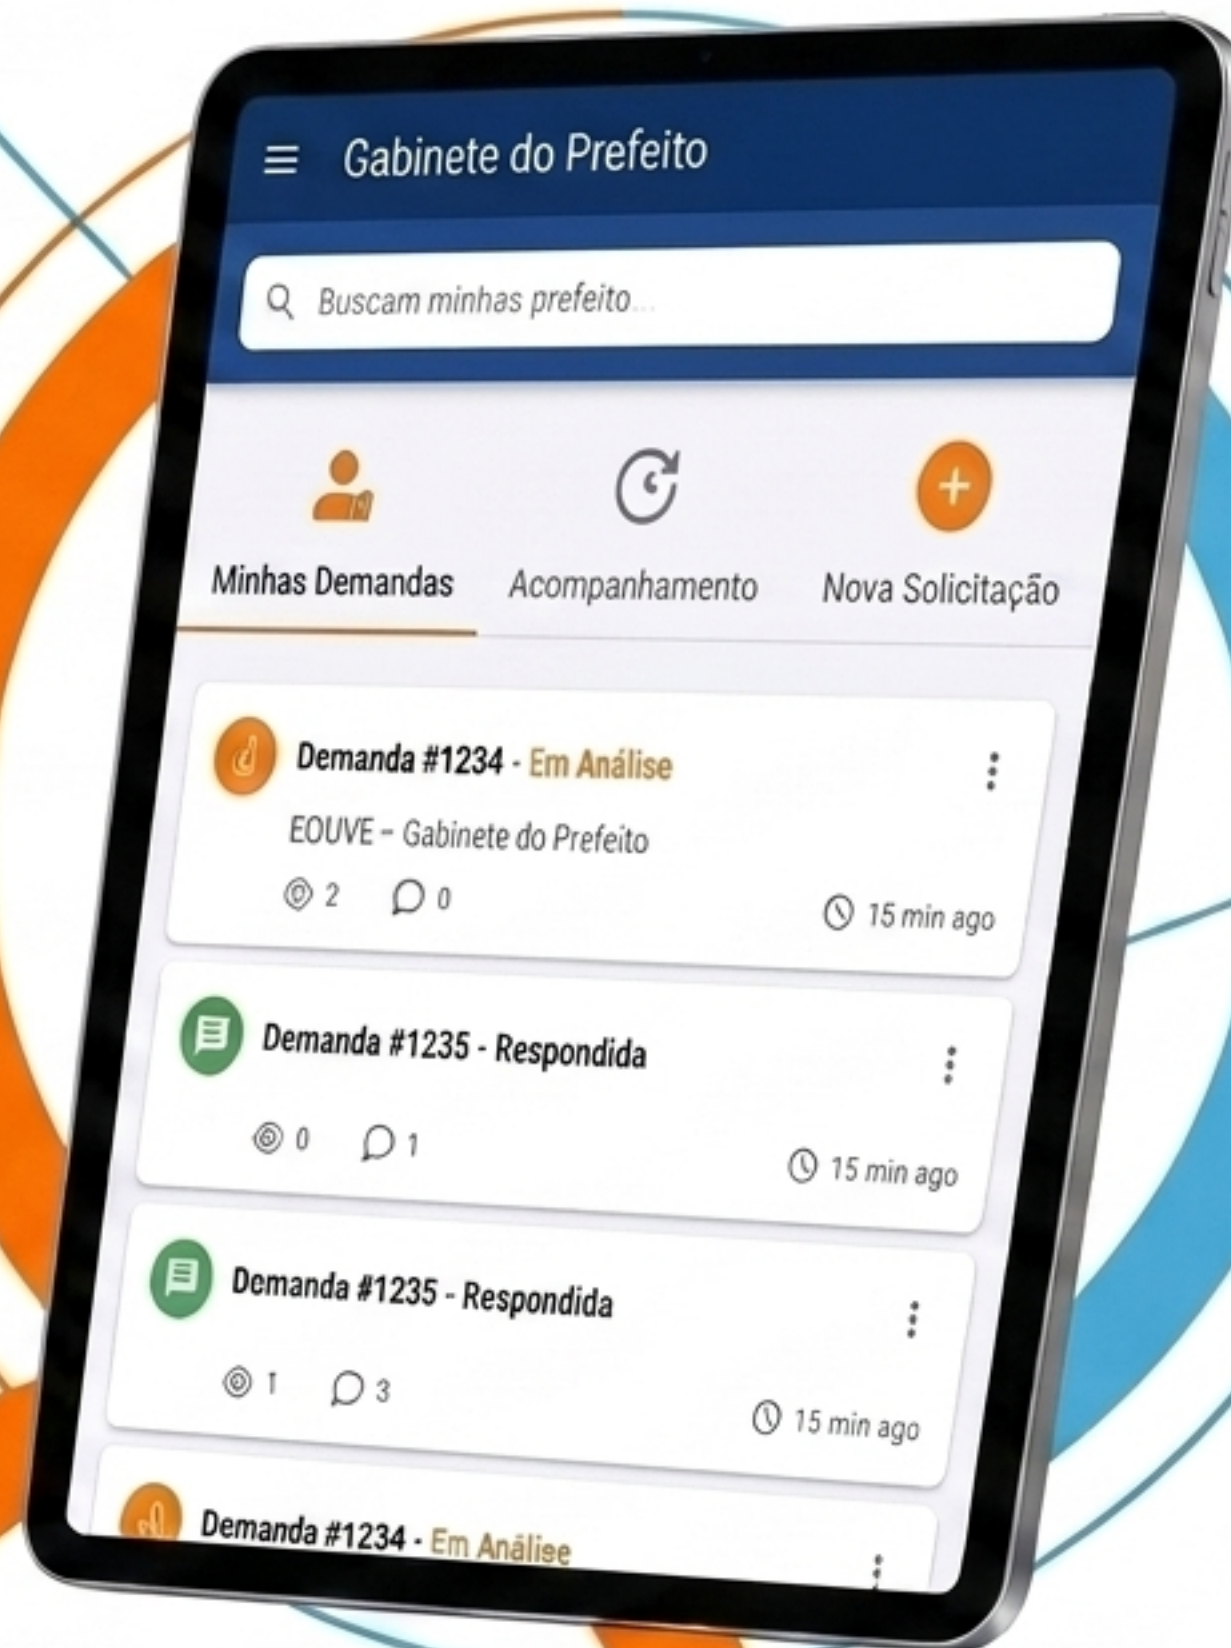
Gabinete do Prefeito

Buscam minhas prefeito...

Minhas Demandas
Acompanhamento
Nova Solicitação

Demanda #1234 - Em Análise
EOUVE – Gabinete do Prefeito
2 0
15 min ago

Demanda #1235 - Respondida
0 1
15 min ago

Demanda #1235 - Respondida
1 3
15 min ago

Demanda #1234 - Em Análise